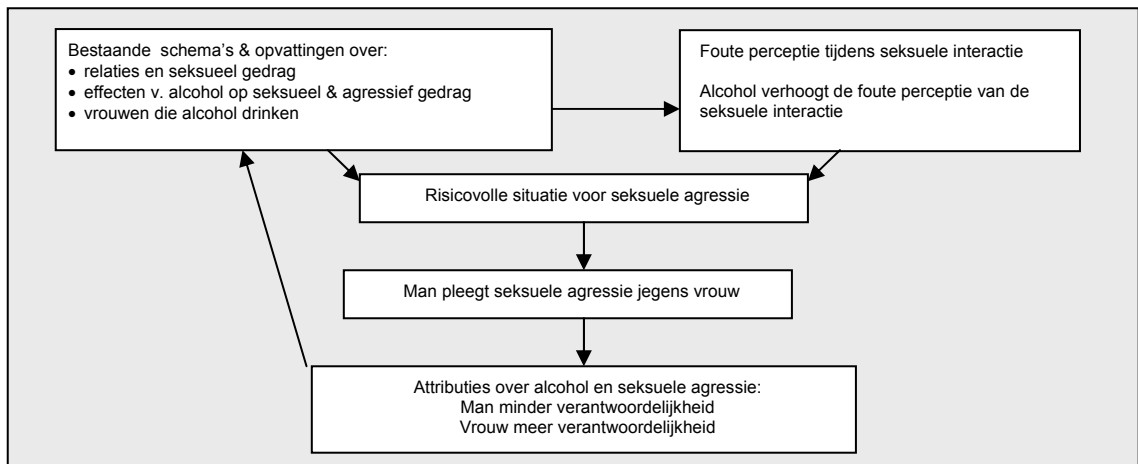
Bestaande schema's & opvattingen over:
• relaties en seksueel gedrag
• effecten v. alcohol op seksueel & agressief gedrag
• vrouwen die alcohol drinken

Foute perceptie tijdens seksuele interactie

Alcohol verhoogt de foute perceptie van de seksuele interactie

Risicovolle situatie voor seksuele agressie

Man pleegt seksuele agressie jegens vrouw

Attributies over alcohol en seksuele agressie:
Man minder verantwoordelijkheid
Vrouw meer verantwoordelijkheid